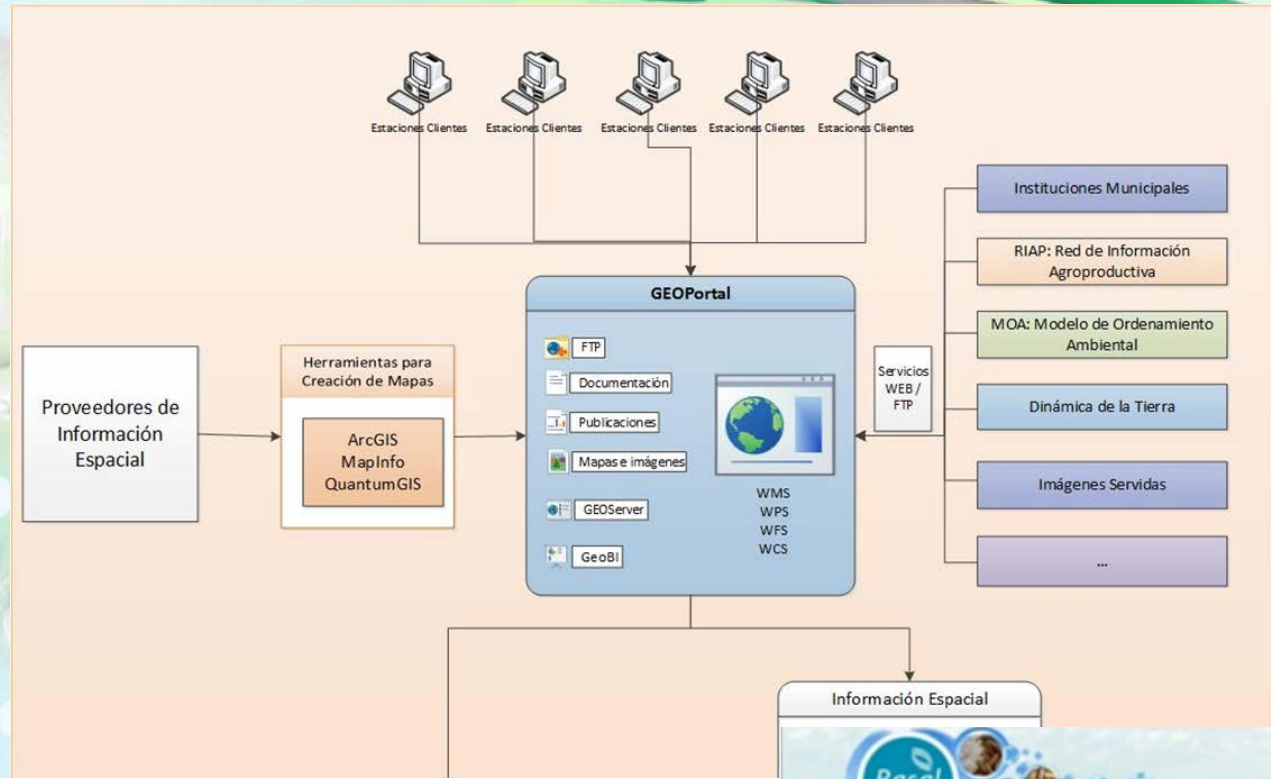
Estaciones Clientes Estaciones Clientes Estaciones Clientes Estaciones Clientes Estaciones Clientes

Instituciones Municipales

RIAP: Red de Información Agroproductiva

MOA: Modelo de Ordenamiento Ambiental

Dinámica de la Tierra

Imágenes Servidas

...

GEOPortal

FTP

Documentación

Publicaciones

Mapas e imágenes

GEOServer

GeoBI

WMS
WPS
WFS
WCS

Servicios WEB / FTP

Proveedores de Información Espacial

Herramientas para Creación de Mapas

ArcGIS
MapInfo
QuantumGIS

Información Espacial

Basal